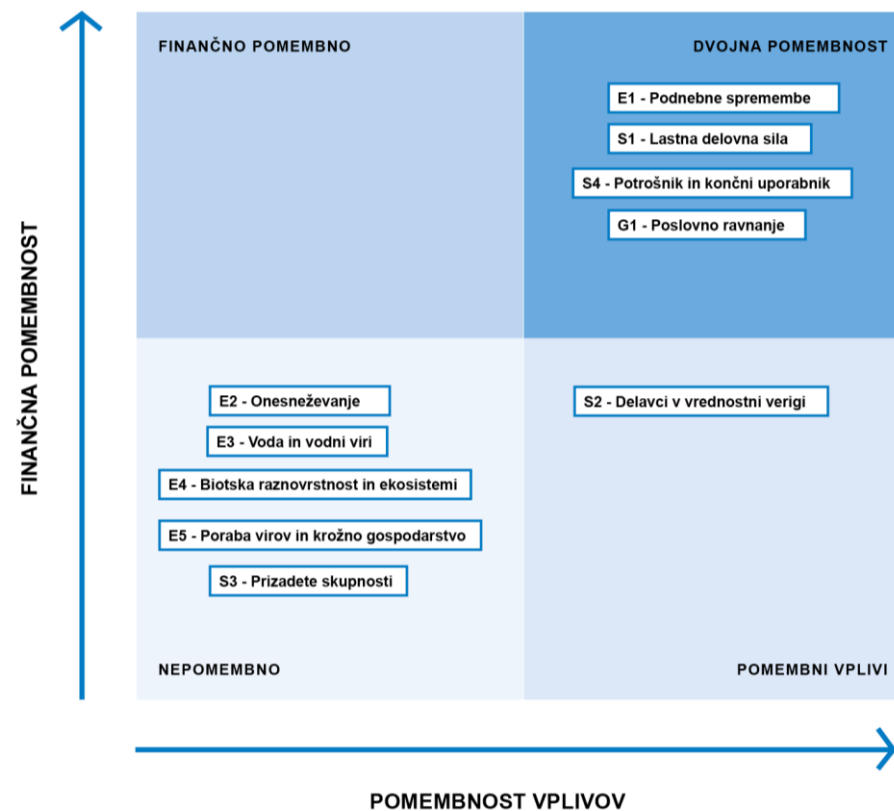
FINANČNA POMEMBNOST

FINANČNO POMEMBNO

DVOJNA POMEMBNOST

E1 - Podnebne spremembe

S1 - Lastna delovna sila

S4 - Potrošnik in končni uporabnik

G1 - Poslovno ravnanje

E2 - Onesneževanje

E3 - Voda in vodni viri

E4 - Biotska raznovrstnost in ekosistemi

E5 - Poraba virov in krožno gospodarstvo

S3 - Prizadete skupnosti

S2 - Delavci v vrednostni verigi

NEPOMEMBNO

POMEMBNI VPLIVI

POMEMBNOST VPLIVOV